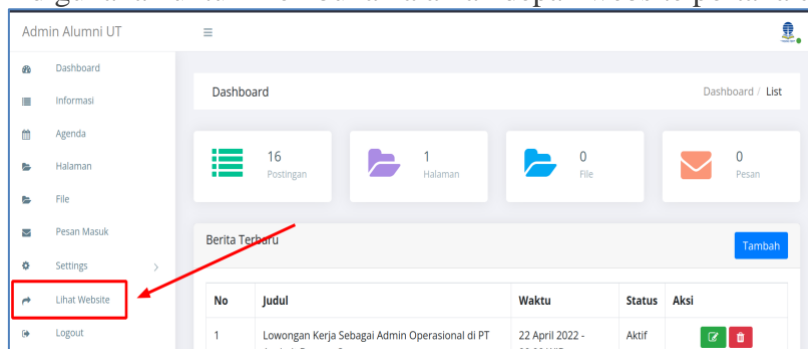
Admin Alumni UT

≡

Dashboard
Informasi
Agenda
Halaman
File
Pesan Masuk
Settings
Lihat Website
Logout

Dashboard

Dashboard / List

16
Postingan

1
Halaman

0
File

0
Pesan

Berita Terbaru

Tambah

| No | Judul | Waktu | Status | Aksi |
|---|---|---|---|---|
| 1 | Lowongan Kerja Sebagai Admin Operasional di PT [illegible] | 22 April 2022 - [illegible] | Aktif | |